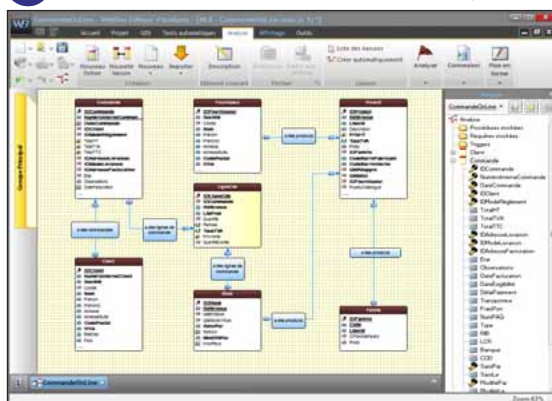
CommandeOnLine - WinDev Éditeur d'analyses - [MLD : CommandeOnLine.wda]

Accueil
Projet
SDS
Textes automatiques
Analyse
Affichage
Outils

Nouveau fichier
Nouvelle liaison
Nouveau
Importer
Création
Description
Élément courant
Fichier
Liste des liaisons
Créer automatiquement
Liaisons
Analyser
Connexion
Mise en forme

Groupe Principal

Commande
IDCommande
NumeroInterneCommande
DateCommande
IDClient
IDModeReglement
TotalHT
TotalTVA
TotalTTC
IDAdresseLivraison
IDModeLivraison
IDAdresseFacturation
Etat
Observations
DateFacturation

Fournisseur
IDFournisseur
RaisonSoc
Contact
Nom
Prénom
Adresse
CodePostal
Ville

Produit
IDProduit
RéfProduit
Libellé
Description
PrixHT
TauxTVA
Poids
IDFournisseur
IDFamille
IDProduitRemplacement
QteEnStock
PointCommande
IDPhoto
PrixCatalogue

a des produits
a des commandes
a des lignes de commande
a des lignes de commande
a des produits
a des produits

LigneCde
IDLigneCde
IDCommande
IDProduit
LibProd
Quantité
PrixHT
TauxTVA
Remise
QuantiteCde

Client
IDClient
NumeroInterneClient
RaisonSoc
Civilité
Nom
Prénom
Adresse
CodePostal
Ville
Pays

Stock
IDStock
IDProduit
Quantite
DateStock
Mouvement
Date

Famille
IDFamille
Code
Libellé
IDFamilleMère
Taux

Analyse
CommandeOnLine
Analyse
Procédures stockées
Requêtes stockées
Triggers
Client
Commande
IDCommande
NumeroInterneCommande
DateCommande
IDClient
IDModeReglement
TotalHT
TotalTVA
TotalTTC
IDAdresseLivraison
IDModeLivraison
IDAdresseFacturation
Etat
Observations
DateFacturation
DateExigibilite
DatePaiement
Transporteur
FraisPort
NumPAQ
Type
RIB
LCR
Banque
CDD
SaisiPar
SaisiLe
ModifiePar

CommandeOnLine

Zoom 61%